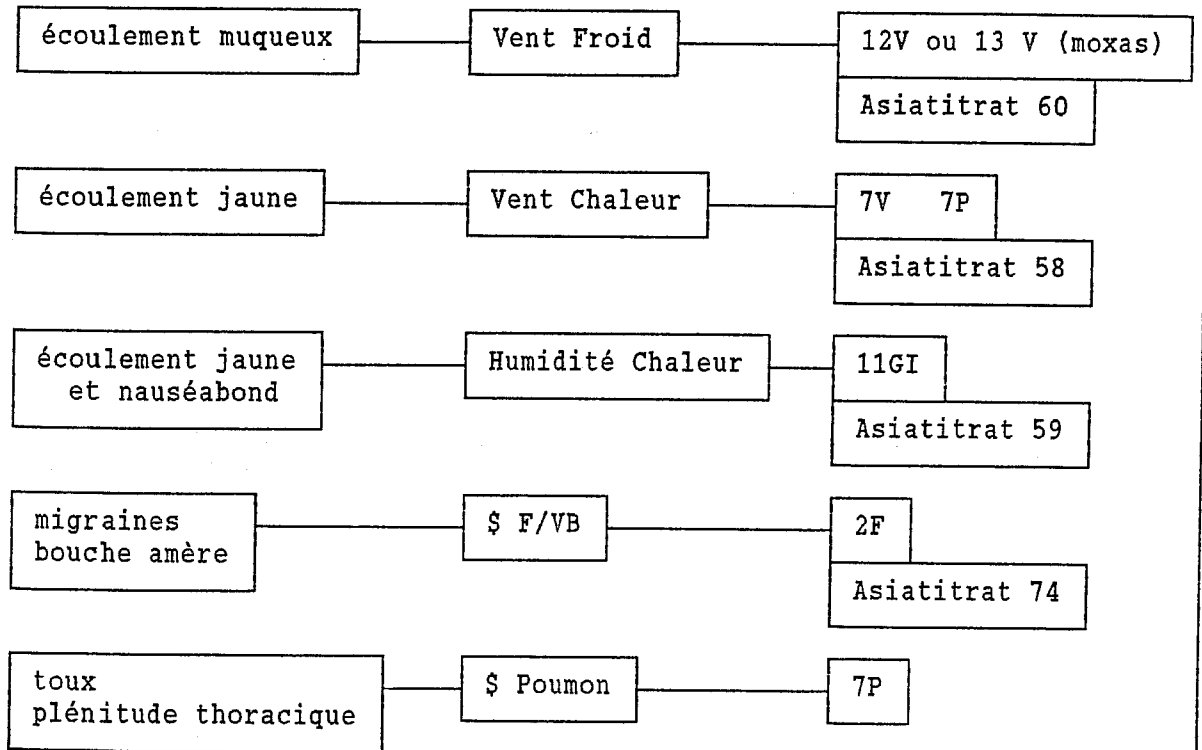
écoulement muqueux

Vent Froid

12V ou 13 V (moxas)

Asiatitrat 60

écoulement jaune

Vent Chaleur

7V 7P

Asiatitrat 58

écoulement jaune et nauséabond

Humidité Chaleur

11GI

Asiatitrat 59

migraines bouche amère

\$ F/VB

2F

Asiatitrat 74

toux plénitude thoracique

\$ Poumon

7P